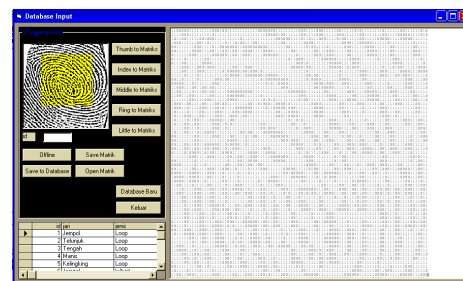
Database Input

Fingerprint Input

Thumb to Matriks

Index to Matriks

Middle to Matriks

Ring to Matriks

Little to Matriks

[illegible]

Offline

Save Matrik

Save to Database

Open Matrik

Database Baru

Keluar

| | id | jari | amc |
|---|---|---|---|
| ▶ | 1 | Jempol | Loop |
| | 2 | Telunjuk | Loop |
| | 3 | Tengah | Loop |
| | 4 | Manis | Loop |
| | 5 | Kelingking | Loop |
| | 6 | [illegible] | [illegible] |